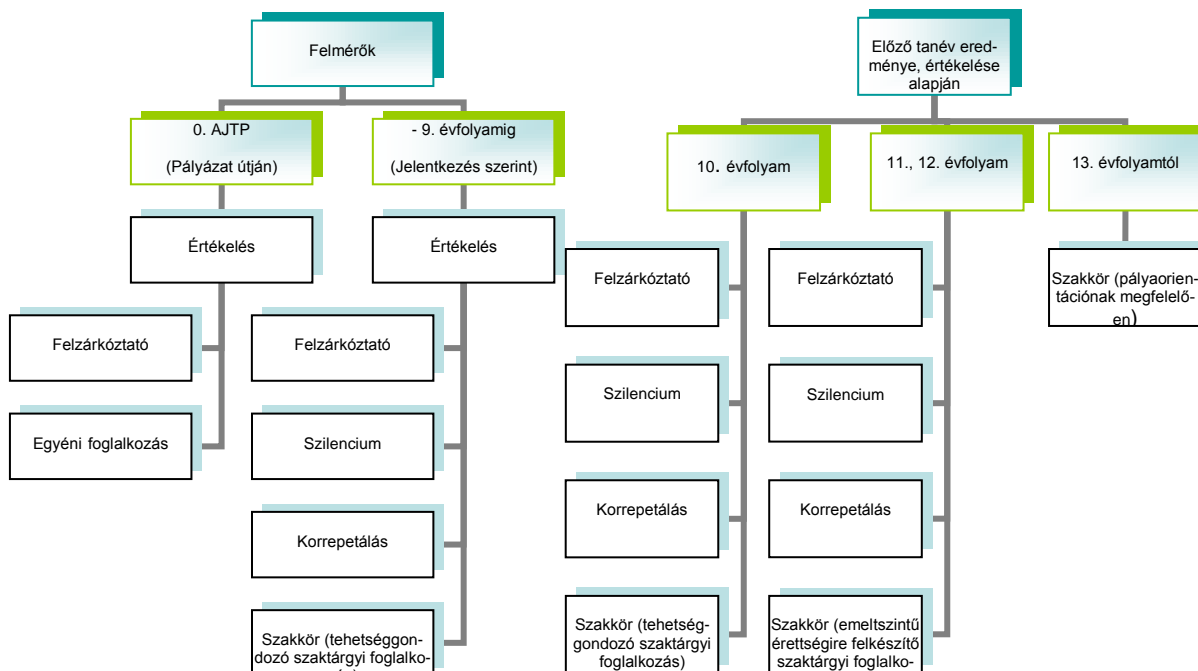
Felmérők

0. AJTP

(Pályázat útján)

- 9. évfolyamig

(Jelentkezés szerint)

Értékelés

Értékelés

Felzárkóztató

Egyéni foglalkozás

Felzárkóztató

Szilencium

Korrepetálás

Szakkör (tehetséggondozó szaktárgyi foglalko-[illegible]

Előző tanév eredménye, értékelése alapján

10. évfolyam

11., 12. évfolyam

13. évfolyamtól

Felzárkóztató

Szilencium

Korrepetálás

Szakkör (tehetséggondozó szaktárgyi foglalkozás)

Felzárkóztató

Szilencium

Korrepetálás

Szakkör (emeltszintű érettségire felkészítő szaktárgyi foglalko-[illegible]

Szakkör (pályaorientációnak megfelelően)